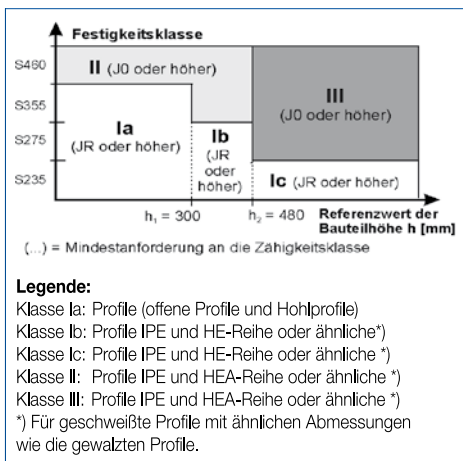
Festigkeitsklasse

S460
S355
S275
S235

II (J0 oder höher)

Ia
(JR oder höher)

Ib
(JR oder höher)

III
(J0 oder höher)

Ic (JR oder höher)

$h_1 = 300$
$h_2 = 480$
Referenzwert der Bauteilhöhe h [mm]

(...) = Mindestanforderung an die Zähigkeitsklasse

Legende:
Klasse Ia: Profile (offene Profile und Hohlprofile)
Klasse Ib: Profile IPE und HE-Reihe oder ähnliche*)
Klasse Ic: Profile IPE und HE-Reihe oder ähnliche *)
Klasse II: Profile IPE und HEA-Reihe oder ähnliche *)
Klasse III: Profile IPE und HEA-Reihe oder ähnliche *)
*) Für geschweißte Profile mit ähnlichen Abmessungen wie die gewalzten Profile.